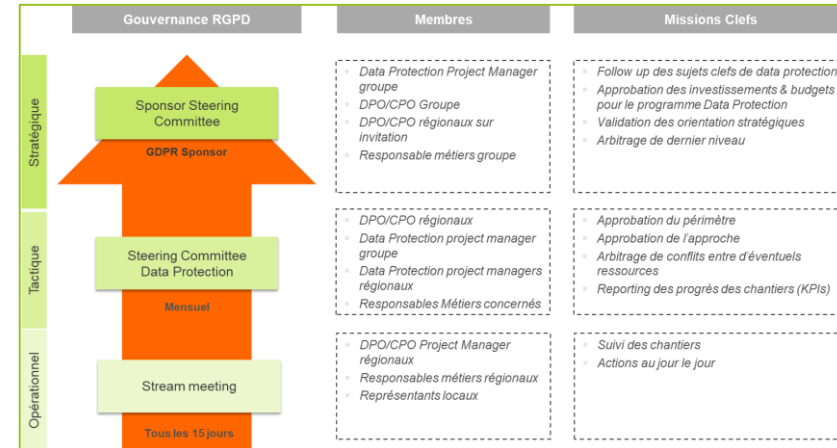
| | Gouvernance RGPD | Membres | Missions Clefs |
|---|---|---|---|
| Stratégique | Sponsor Steering Committee<br>GDPR Sponsor | Data Protection Project Manager groupe<br>DPO/CPO Groupe<br>DPO/CPO régionaux sur invitation<br>Responsable métiers groupe | Follow up des sujets clefs de data protection<br>Approbation des investissements & budgets pour le programme Data Protection<br>Validation des orientation stratégiques<br>Arbitrage de dernier niveau |
| Tactique | Steering Committee Data Protection<br>Mensuel | DPO/CPO régionaux<br>Data Protection project manager groupe<br>Data Protection project managers régionaux<br>Responsables Métiers concernés | Approbation du périmètre<br>Approbation de l'approche<br>Arbitrage de conflits entre d'éventuels ressources<br>Reporting des progrès des chantiers (KPIs) |
| Opérationnel | Stream meeting<br>Tous les 15 jours | DPO/CPO Project Manager régionaux<br>Responsables métiers régionaux<br>Représentants locaux | Suivi des chantiers<br>Actions au jour le jour |